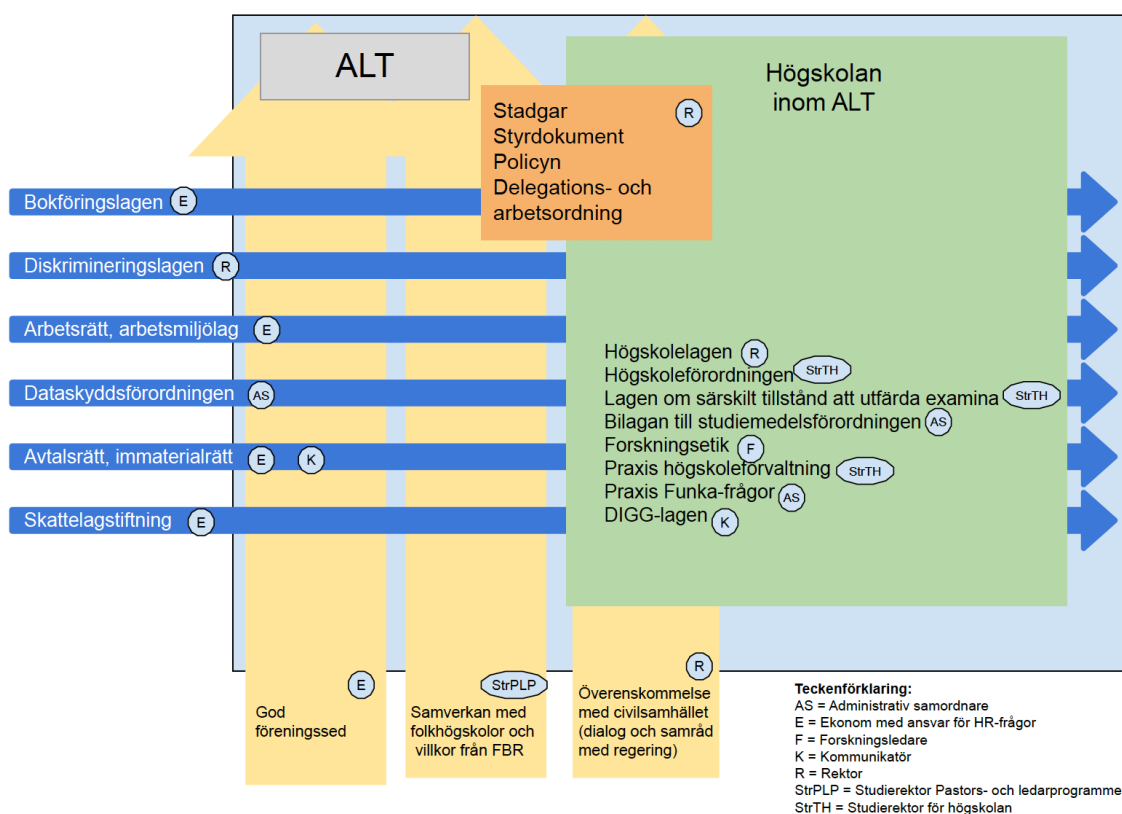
ALT

Högskolan inom ALT

Stadgar
Styrdokument
Policyn
Delegations- och arbetsordning
R

Bokföringslagen E

Diskrimineringslagen R

Arbetsrätt, arbetsmiljölag E

Dataskyddsförordningen AS

Avtalsrätt, immaterialrätt E K

Skattelagstiftning E

Högskolelagen R
Högskoleförordningen StrTH
Lagen om särskilt tillstånd att utfärda examina StrTH
Bilagan till studiemedelsförordningen AS
Forskningsetik F
Praxis högskoleförvaltning StrTH
Praxis Funka-frågor AS
DIGG-lagen K

E
God föreningssed

StrPLP
Samverkan med folkhögskolor och villkor från FBR

R
Överenskommelse med civilsamhället (dialog och samråd med regering)

Teckenförklaring:
AS = Administrativ samordnare
E = Ekonom med ansvar för HR-frågor
F = Forskningsledare
K = Kommunikatör
R = Rektor
StrPLP = Studierektor Pastors- och ledarprogramme
StrTH = Studierektor för högskolan